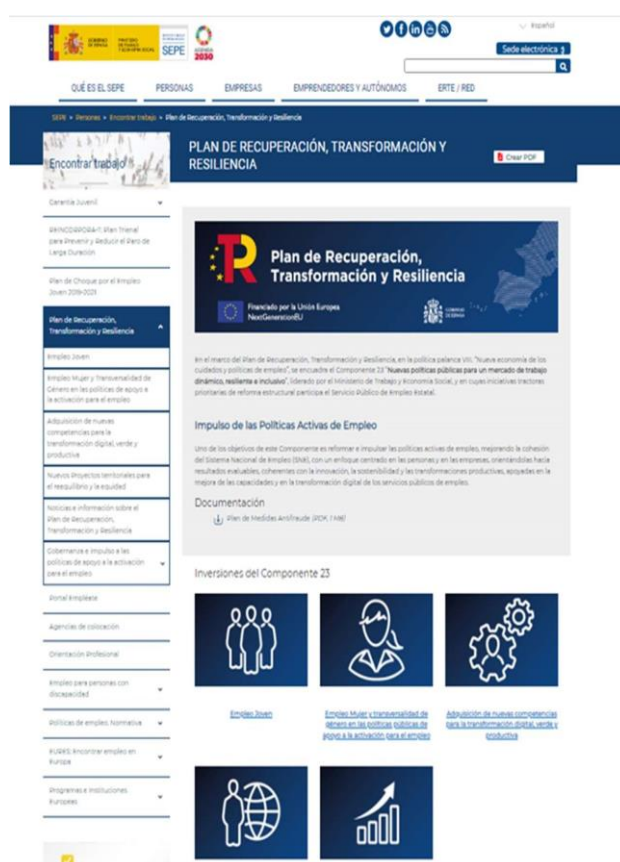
GOBIERNO DE ESPAÑA MINISTERIO DE TRABAJO Y ECONOMÍA SOCIAL SEPE AGENDA 2030

Español

Sede electrónica

QUÉ ES EL SEPE PERSONAS EMPRESAS EMPRENDEDORES Y AUTÓNOMOS ERTE / RED

SEPE > Personas > Encontrar trabajo > Plan de Recuperación, Transformación y Resiliencia

Encontrar trabajo

PLAN DE RECUPERACIÓN, TRANSFORMACIÓN Y RESILIENCIA

Crear PDF

Garantía Juvenil

#INCORPORA-T: Plan Trienal para Prevenir y Reducir el Paro de Larga Duración

Plan de Choque por el Empleo Joven 2019-2021

Plan de Recuperación, Transformación y Resiliencia

Empleo Joven

Empleo Mujer y Transversalidad de Género en las políticas de apoyo a la activación para el empleo

Adquisición de nuevas competencias para la transformación digital, verde y productiva

Nuevos Proyectos territoriales para el reequilibrio y la equidad

Noticias e información sobre el Plan de Recuperación, Transformación y Resiliencia

Gobernanza e impulso a las políticas de apoyo a la activación para el empleo

Portal Empleate

Agencias de colocación

Orientación Profesional

Empleo para personas con discapacidad

Políticas de empleo. Normativa

EURES: Encontrar empleo en Europa

Programas e Instituciones Europeas

Plan de Recuperación, Transformación y Resiliencia

Financiado por la Unión Europea NextGenerationEU

GOBIERNO DE ESPAÑA

En el marco del Plan de Recuperación, Transformación y Resiliencia, en la política palanca VIII: "Nueva economía de los cuidados y políticas de empleo", se encuadra el Componente 23 "Nuevas políticas públicas para un mercado de trabajo dinámico, resiliente e inclusivo", liderado por el Ministerio de Trabajo y Economía Social, y en cuyas iniciativas tractoras prioritarias de reforma estructural participa el Servicio Público de Empleo Estatal.

Impulso de las Políticas Activas de Empleo

Uno de los objetivos de este Componente es reformar e impulsar las políticas activas de empleo, mejorando la cohesión del Sistema Nacional de Empleo (SNE), con un enfoque centrado en las personas y en las empresas, orientándolas hacia resultados evaluables, coherentes con la innovación, la sostenibilidad y las transformaciones productivas, apoyadas en la mejora de las capacidades y en la transformación digital de los servicios públicos de empleo.

Documentación

Plan de Medidas Antifraude (PDF, 1 MB)

Inversiones del Componente 23

Empleo Joven

Empleo Mujer y transversalidad de género en las políticas públicas de apoyo a la activación para el empleo

Adquisición de nuevas competencias para la transformación digital, verde y productiva